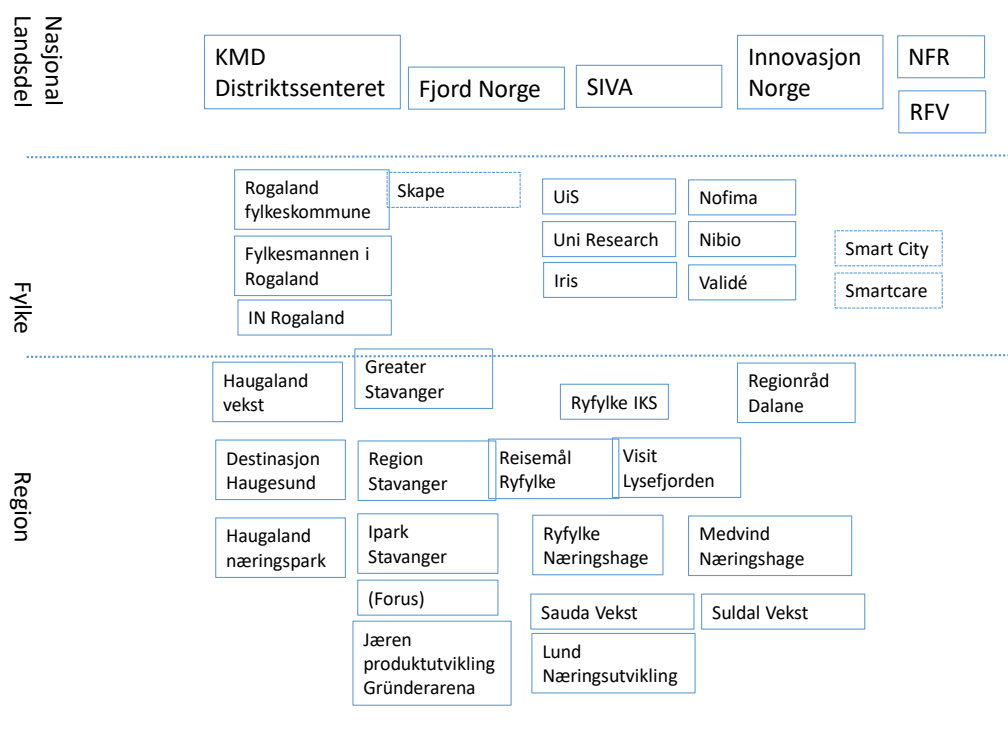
Nasjonal Landsdel

KMD Distriktssenteret

Fjord Norge

SIVA

Innovasjon Norge

NFR

RFV

Fylke

Rogaland fylkeskommune

Skape

Fylkesmannen i Rogaland

IN Rogaland

UiS

Uni Research

Iris

Nofima

Nibio

Validé

Smart City

Smartcare

Region

Haugaland vekst

Greater Stavanger

Ryfylke IKS

Regionråd Dalane

Destinasjon Haugesund

Region Stavanger

Reisemål Ryfylke

Visit Lysefjorden

Haugaland næringspark

Ipark Stavanger

Ryfylke Næringshage

Medvind Næringshage

(Forus)

Sauda Vekst

Suldal Vekst

Jæren produktutvikling Gründerarena

Lund Næringsutvikling